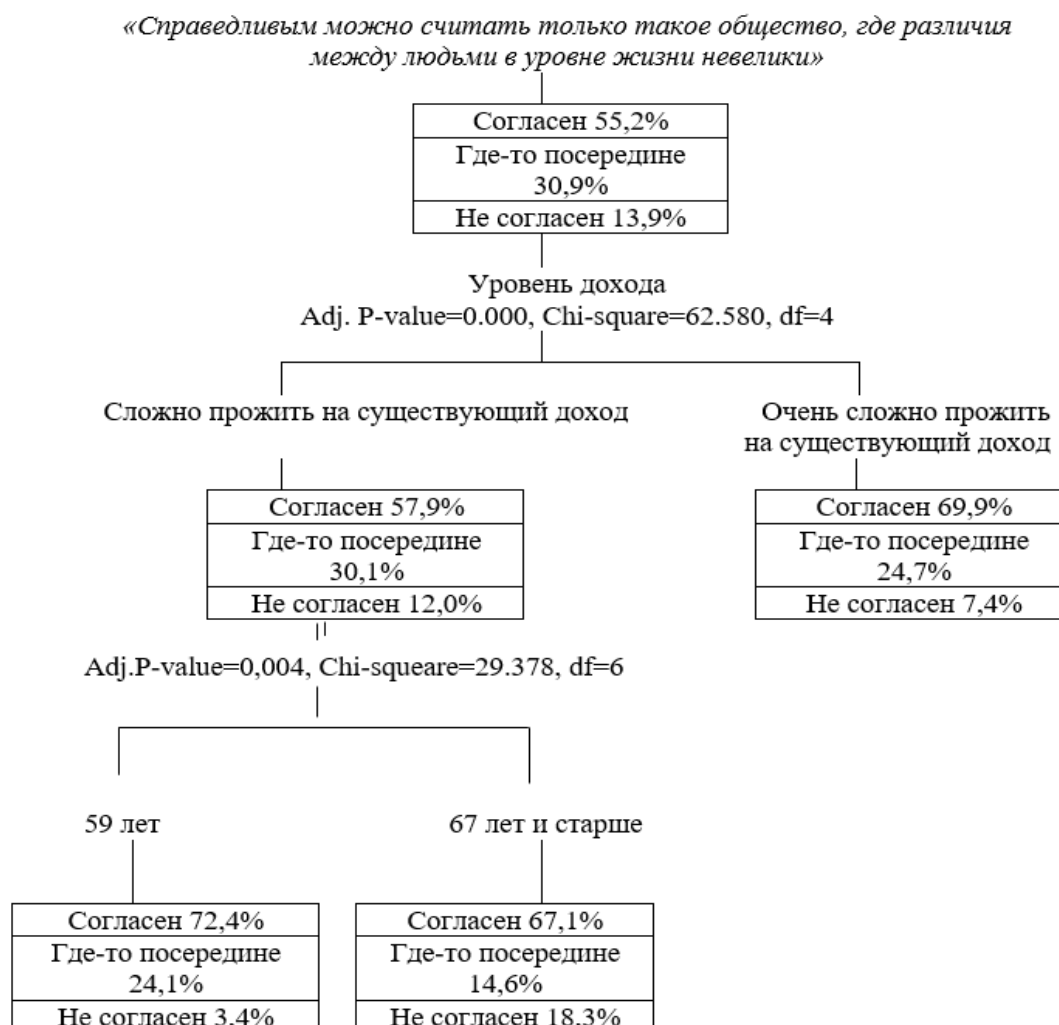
«Справедливым можно считать только такое общество, где различия между людьми в уровне жизни невелики»

Согласен 55,2%
Где-то посередине 30,9%
Не согласен 13,9%

Уровень дохода
Adj. P-value=0.000, Chi-square=62.580, df=4

Сложно прожить на существующий доход

Очень сложно прожить на существующий доход

Согласен 57,9%
Где-то посередине 30,1%
Не согласен 12,0%

Согласен 69,9%
Где-то посередине 24,7%
Не согласен 7,4%

Adj.P-value=0,004, Chi-squeare=29.378, df=6

59 лет

67 лет и старше

Согласен 72,4%
Где-то посередине 24,1%
Не согласен 3,4%

Согласен 67,1%
Где-то посередине 14,6%
Не согласен 18,3%